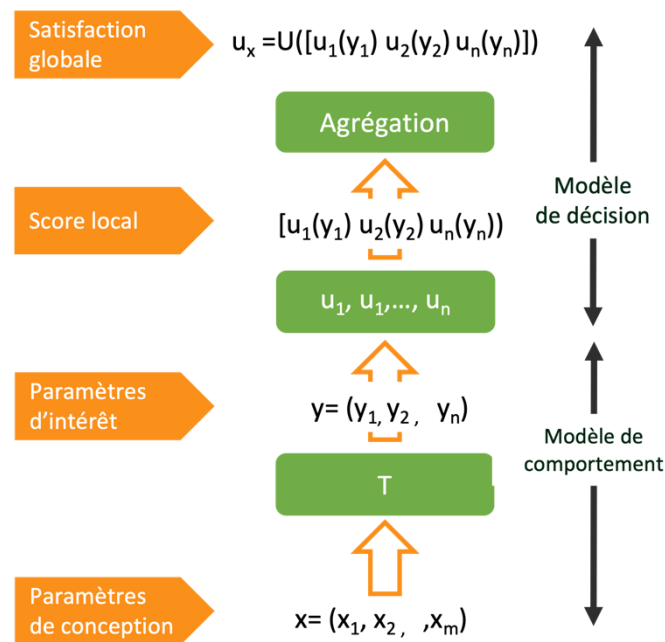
Satisfaction globale

$u_x = U([u_1(y_1)\ u_2(y_2)\ u_n(y_n)])$

Agrégation

Score local

$[u_1(y_1)\ u_2(y_2)\ u_n(y_n))$

Modèle de décision

$u_1, u_1, \ldots, u_n$

Paramètres d'intérêt

$y = (y_1, y_2, \ \ y_n)$

Modèle de comportement

T

Paramètres de conception

$x = (x_1, x_2, \ \ , x_m)$